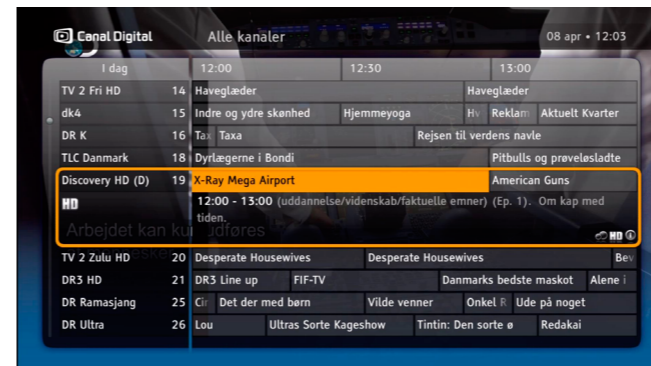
Canal Digital Alle kanaler 08 apr • 12:03

I dag | 12:00 | 12:30 | 13:00

TV 2 Fri HD 14 Haveglæder Haveglæder
dk4 15 Indre og ydre skønhed Hjemmeyoga Hv Reklam Aktuelt Kvarter
DR K 16 Tax Taxa Rejsen til verdens navle
TLC Danmark 18 Dyrlægerne i Bondi Pitbulls og prøveløsladte
Discovery HD (D) 19 X-Ray Mega Airport American Guns
HD
12:00 - 13:00 (uddannelse/videnskab/faktuelle emner) (Ep. 1). Om kap med tiden.
Arbejdet kan kun udføres
HD
TV 2 Zulu HD 20 Desperate Housewives Desperate Housewives Bev
DR3 HD 21 DR3 Line up FIF-TV Danmarks bedste maskot Alene i
DR Ramasjang 25 Cir Det der med børn Vilde venner Onkel R Ude på noget
DR Ultra 26 Lou Ultras Sorte Kageshow Tintin: Den sorte ø Redakai